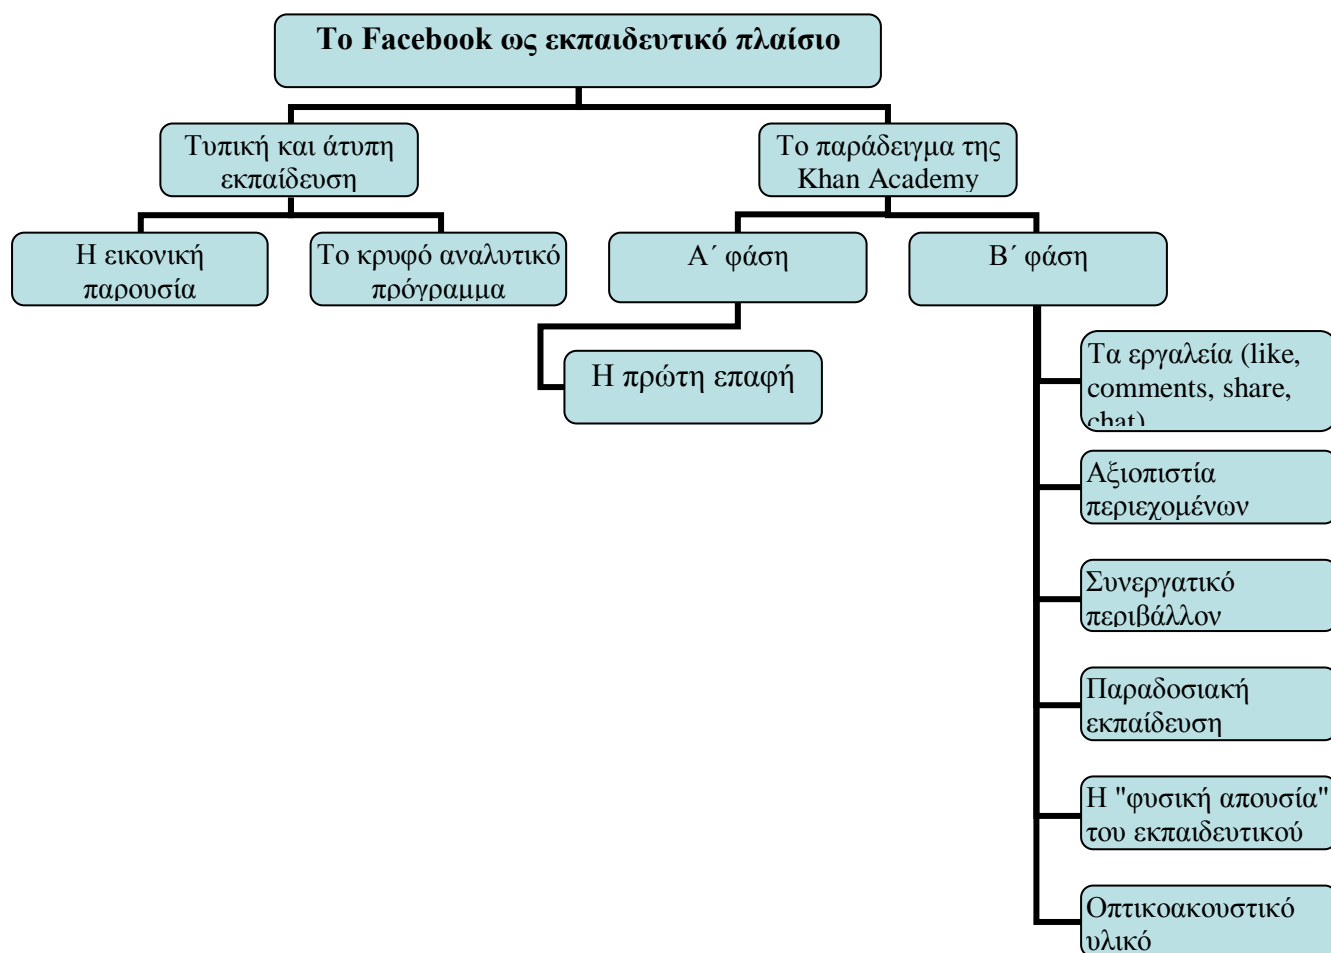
Το Facebook ως εκπαιδευτικό πλαίσιο

Τυπική και άτυπη εκπαίδευση

Το παράδειγμα της Khan Academy

Η εικονική παρουσία

Το κρυφό αναλυτικό πρόγραμμα

Α΄ φάση

Β΄ φάση

Η πρώτη επαφή

Τα εργαλεία (like, comments, share, chat)

Αξιοπιστία περιεχομένων

Συνεργατικό περιβάλλον

Παραδοσιακή εκπαίδευση

Η "φυσική απουσία" του εκπαιδευτικού

Οπτικοακουστικό υλικό